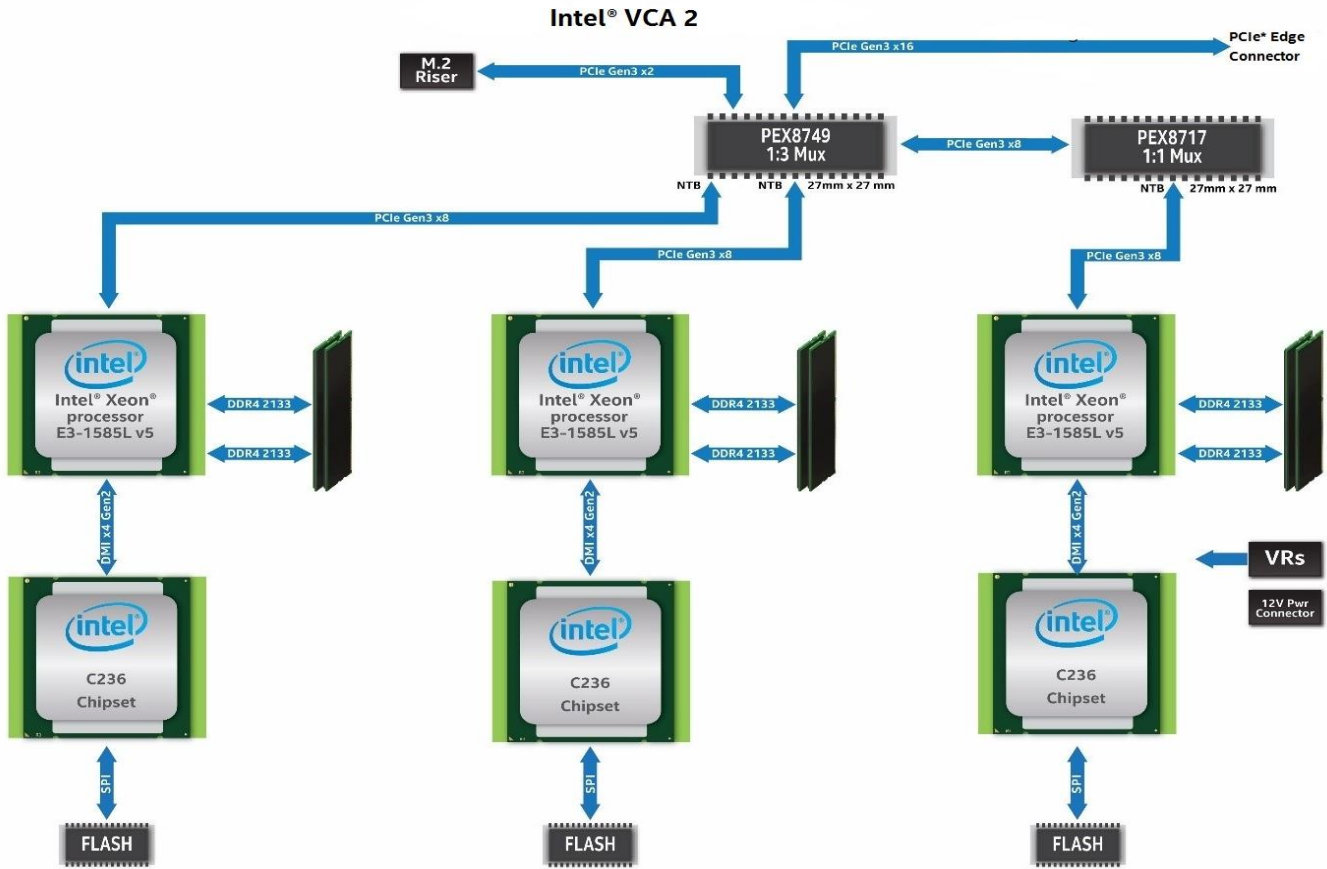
Intel® VCA 2

M.2 Riser

PCIe Gen3 x2

PCIe Gen3 x16

PCIe* Edge Connector

PEX8749
1:3 Mux

NTB NTB 27mm x 27 mm

PCIe Gen3 x8

PEX8717
1:1 Mux

NTB 27mm x 27 mm

PCIe Gen3 x8

PCIe Gen3 x8

PCIe Gen3 x8

intel
Intel® Xeon® processor E3-1585L v5

DDR4 2133
DDR4 2133

DMI x4 Gen2

intel
C236 Chipset

SPI

FLASH

intel
Intel® Xeon® processor E3-1585L v5

DDR4 2133
DDR4 2133

DMI x4 Gen2

intel
C236 Chipset

SPI

FLASH

intel
Intel® Xeon® processor E3-1585L v5

DDR4 2133
DDR4 2133

DMI x4 Gen2

VRs

12V Pwr Connector

intel
C236 Chipset

SPI

FLASH